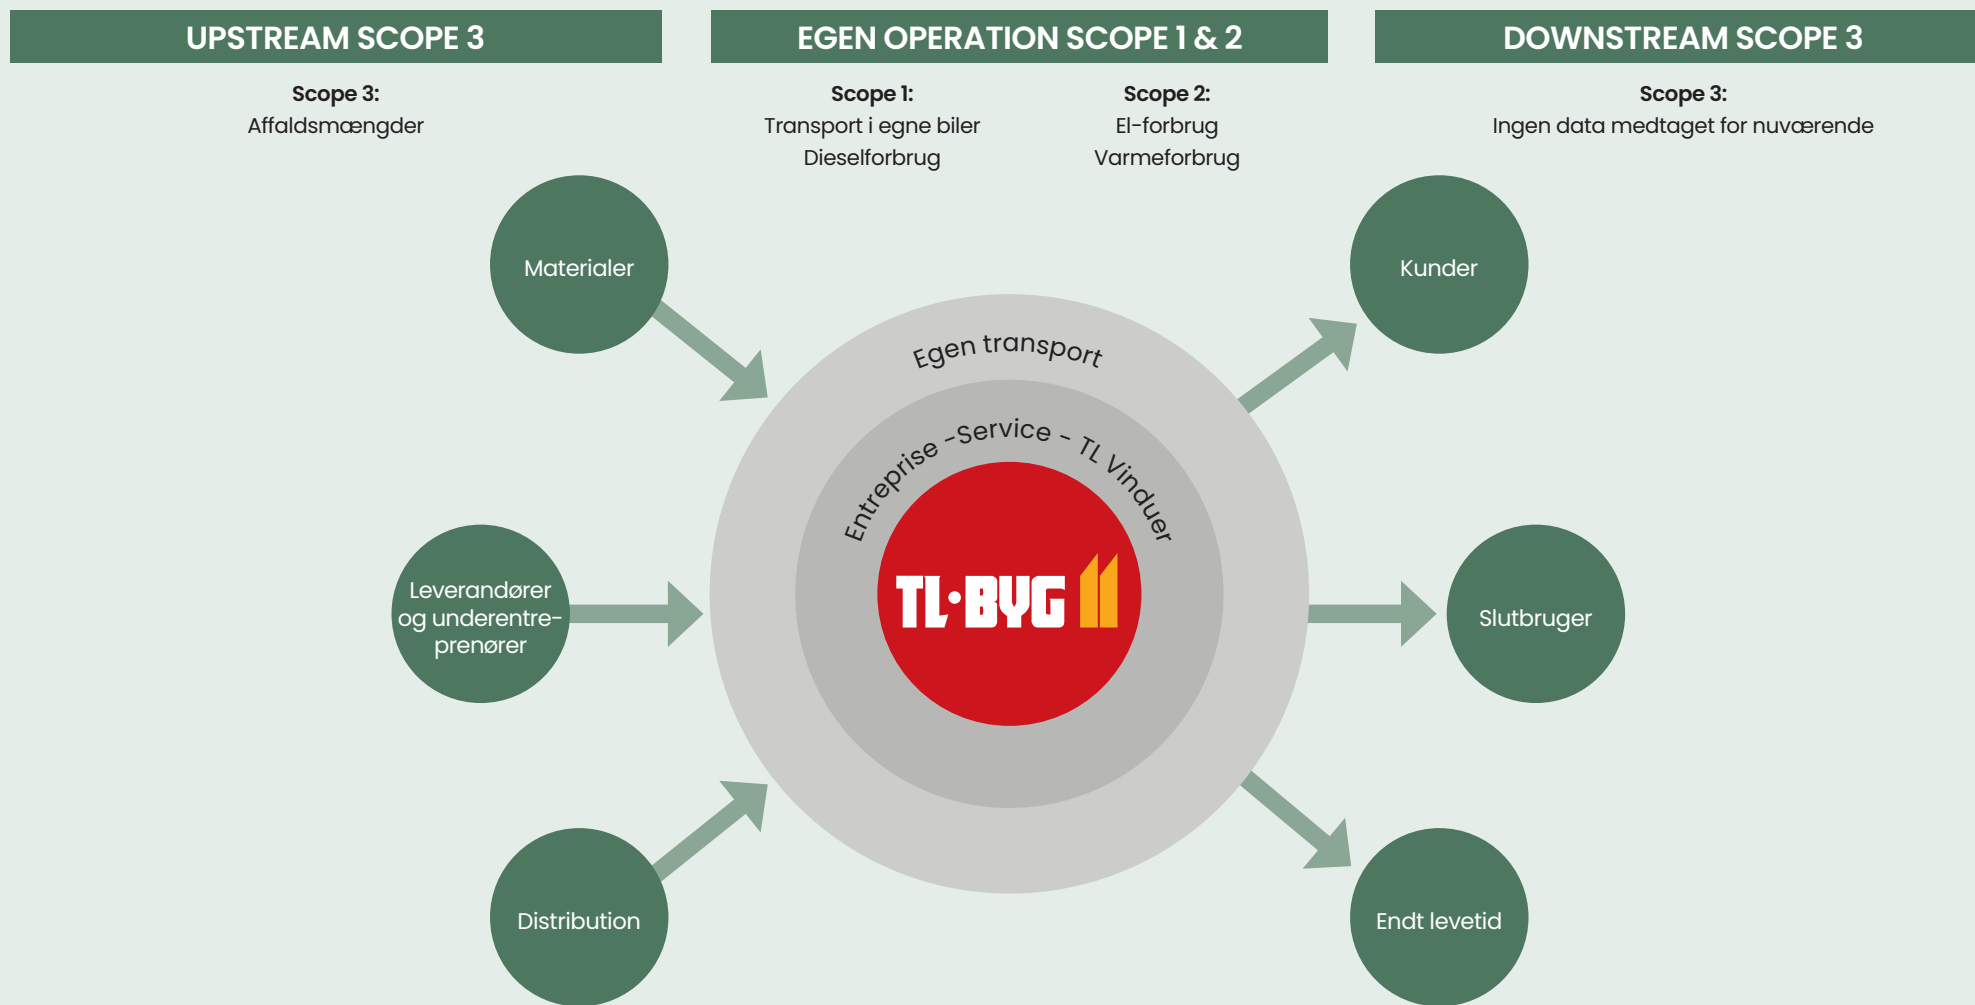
UPSTREAM SCOPE 3

Scope 3:
Affaldsmængder

EGEN OPERATION SCOPE 1 & 2

Scope 1:
Transport i egne biler
Dieselforbrug

Scope 2:
El-forbrug
Varmeforbrug

DOWNSTREAM SCOPE 3

Scope 3:
Ingen data medtaget for nuværende

Materialer

Leverandører og underentreprenører

Distribution

Egen transport

Entreprise -Service - TL Vinduer

TL·BYG

Kunder

Slutbruger

Endt levetid